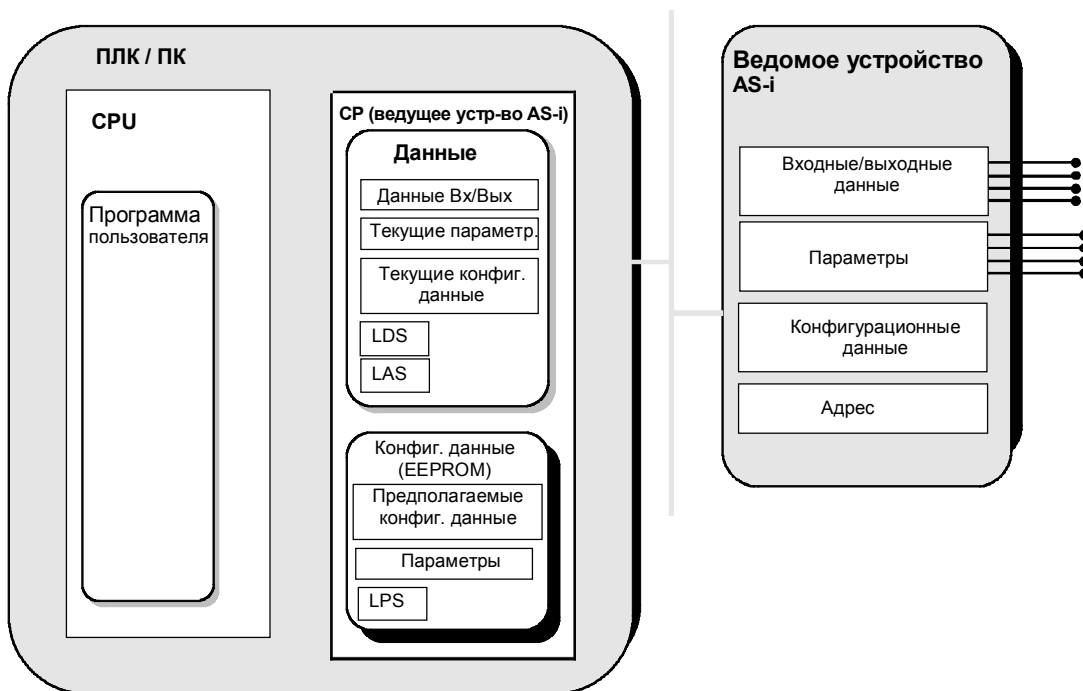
ПЛК / ПК

CPU

Программа пользователя

CP (ведущее устр-во AS-i)

Данные

Данные Вх/Вых

Текущие параметр.

Текущие конфиг. данные

LDS

LAS

Конфиг. данные (EEPROM)

Предполагаемые конфиг. данные

Параметры

LPS

Ведомое устройство AS-i

Входные/выходные данные

Параметры

Конфигурационные данные

Адрес